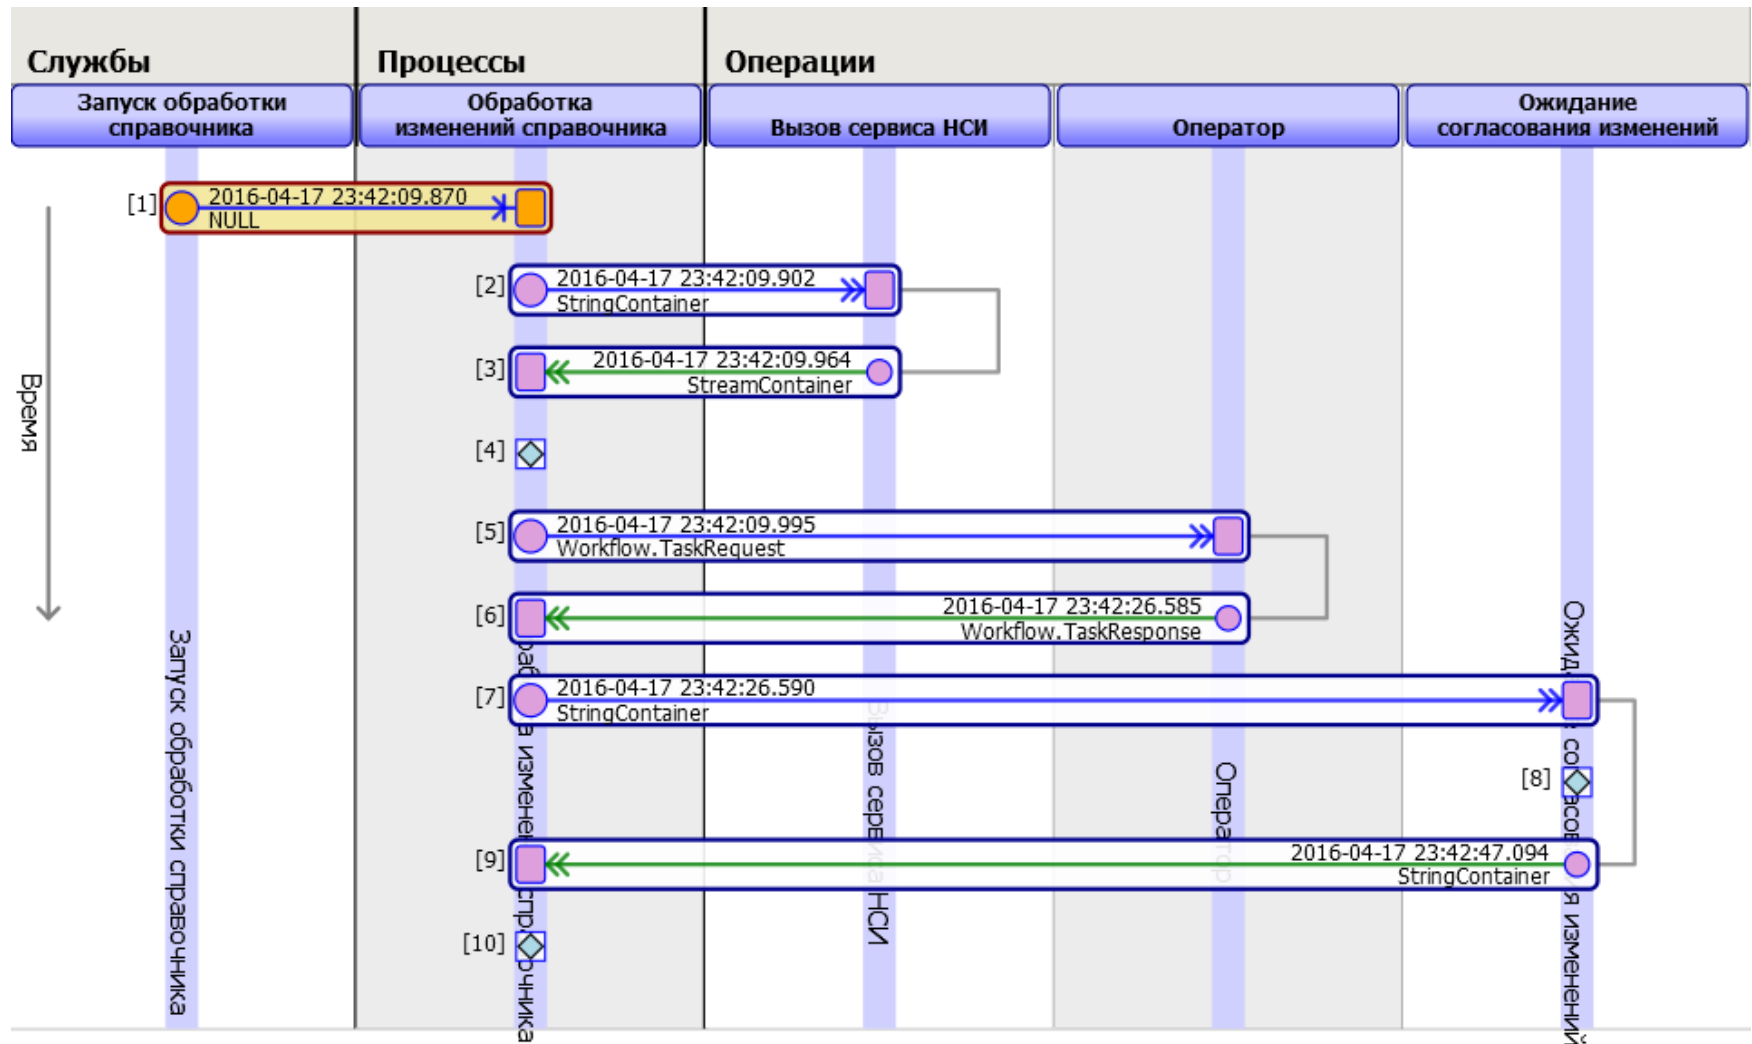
Службы

Процессы

Операции

Запуск обработки справочника

Обработка изменений справочника

Вызов сервиса НСИ

Оператор

Ожидание согласования изменений

Время

[1] 2016-04-17 23:42:09.870 NULL

[2] 2016-04-17 23:42:09.902 StringContainer

[3] 2016-04-17 23:42:09.964 StreamContainer

[4]

[5] 2016-04-17 23:42:09.995 Workflow.TaskRequest

[6] 2016-04-17 23:42:26.585 Workflow.TaskResponse

[7] 2016-04-17 23:42:26.590 StringContainer

[8]

[9] 2016-04-17 23:42:47.094 StringContainer

[10]

Запуск обработки справочника

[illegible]ба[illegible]а изменен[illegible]спр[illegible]очника

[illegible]ызов серв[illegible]НСИ

Опер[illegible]

Ожид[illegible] со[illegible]асо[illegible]я изменений